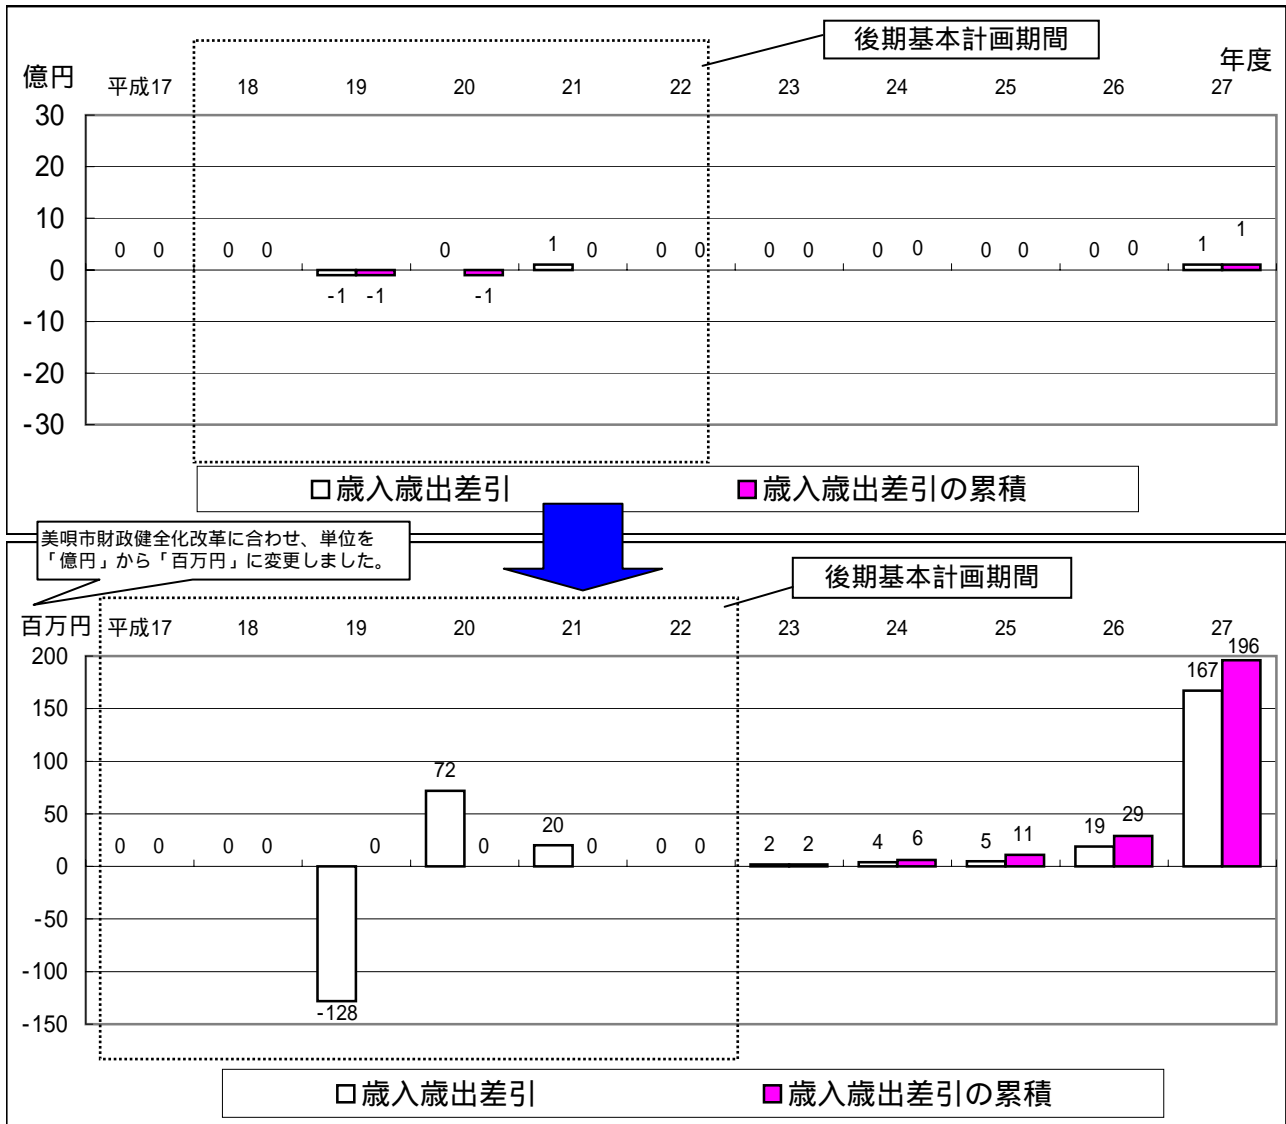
後期基本計画期間

年度

億円

平成17 18 19 20 21 22 23 24 25 26 27

30
20
10
0
-10
-20
-30

0 0 0 0 -1 -1 0 -1 1 0 0 0 0 0 0 0 0 0 0 0 1 1

□歳入歳出差引 ■歳入歳出差引の累積

美唄市財政健全化改革に合わせ、単位を「億円」から「百万円」に変更しました。

後期基本計画期間

百万円

平成17 18 19 20 21 22 23 24 25 26 27

200
150
100
50
0
-50
-100
-150

0 0 0 0 -128 0 72 0 20 0 0 0 2 2 4 6 5 11 19 29 167 196

□歳入歳出差引 ■歳入歳出差引の累積